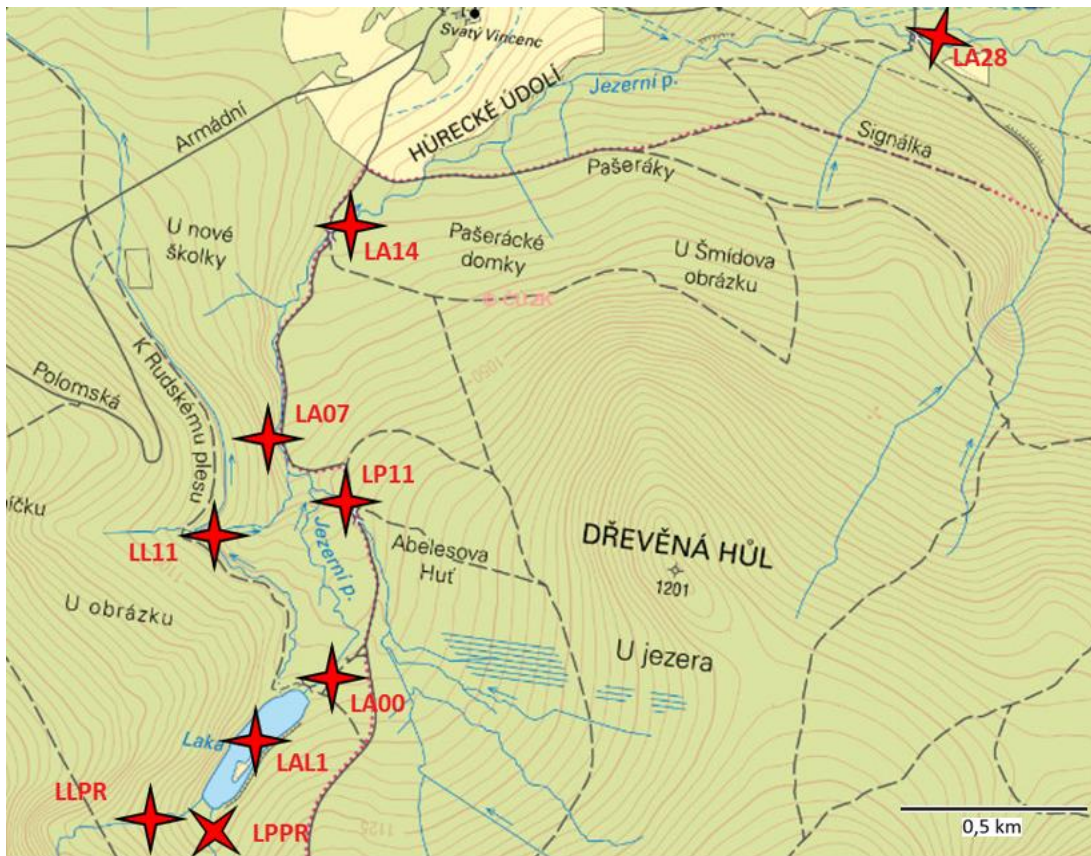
Svatý Vincenc
LA28
Jezerní p.
Armádní
HŮRECKÉ ÚDOLÍ
Signálka
Pašeráky
LA14
U nové školky
Pašerácké domky
U Šmídova obrázku
Polomská
K Rudskému plesu
LA07
LP11
LL11
Jezerní p.
Abelesova Huť
DŘEVĚNÁ HŮL
1201
U obrázku
U jezera
LA00
Laka
LAL1
LLPR
LPPR
1125
0,5 km